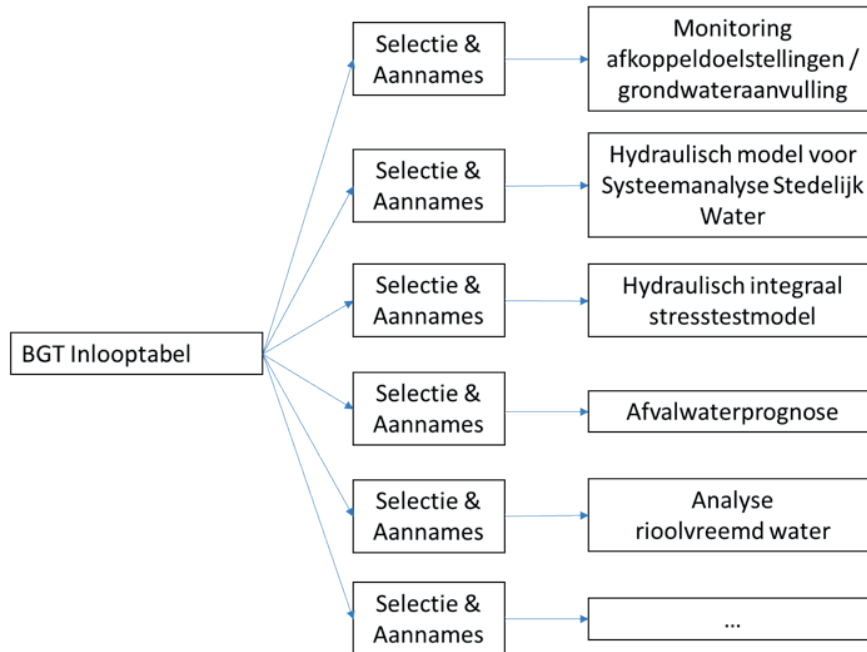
BGT Inlooptabel

Selectie & Aannames

Monitoring afkoppeldoelstellingen / grondwateraanvulling

Selectie & Aannames

Hydraulisch model voor Systeemanalyse Stedelijk Water

Selectie & Aannames

Hydraulisch integraal stresstestmodel

Selectie & Aannames

Afvalwaterprognose

Selectie & Aannames

Analyse rioolvreemd water

Selectie & Aannames

...